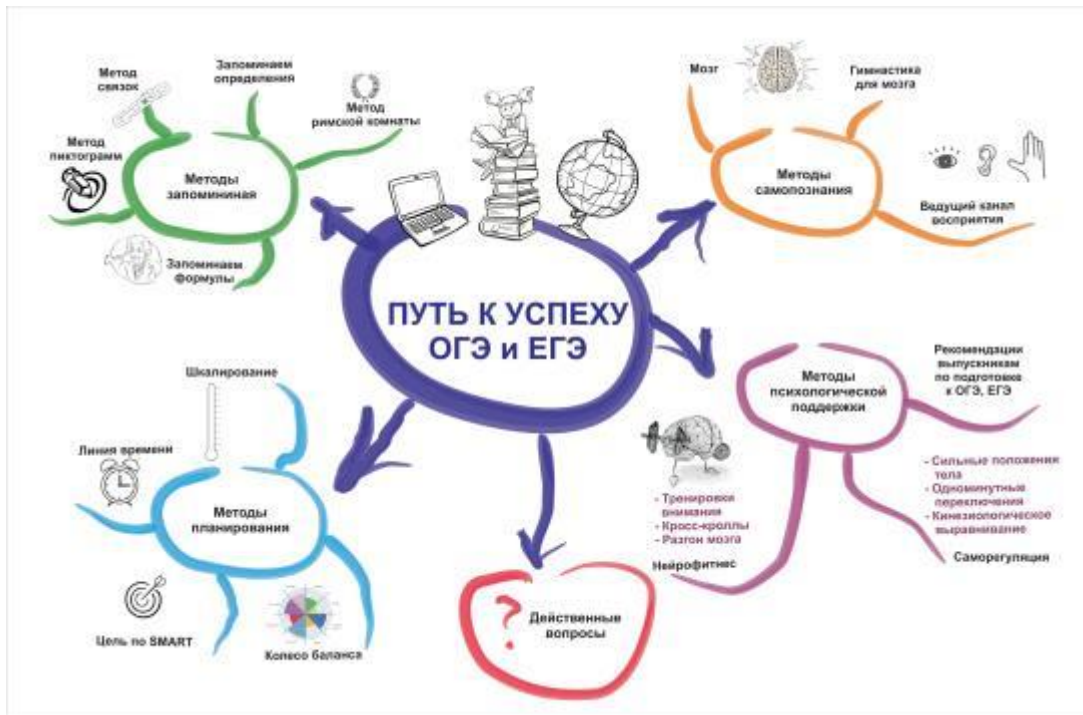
ПУТЬ К УСПЕХУ ОГЭ и ЕГЭ

Методы запоминания

Метод связок

Запоминаем определения

Метод римской комнаты

Метод пиктограмм

Запоминаем формулы

Методы самопознания

Мозг

Гимнастика для мозга

Ведущий канал восприятия

Методы психологической поддержки

Рекомендации выпускникам по подготовке к ОГЭ, ЕГЭ

- Сильные положения тела
- Одноминутные переключения
- Кинезиологическое выравнивание

Саморегуляция

- Тренировки внимания
- Кросс-кроллы
- Разгон мозга

Нейрофитнес

Действенные вопросы

Методы планирования

Шкалирование

Линия времени

Цель по SMART

Колесо баланса